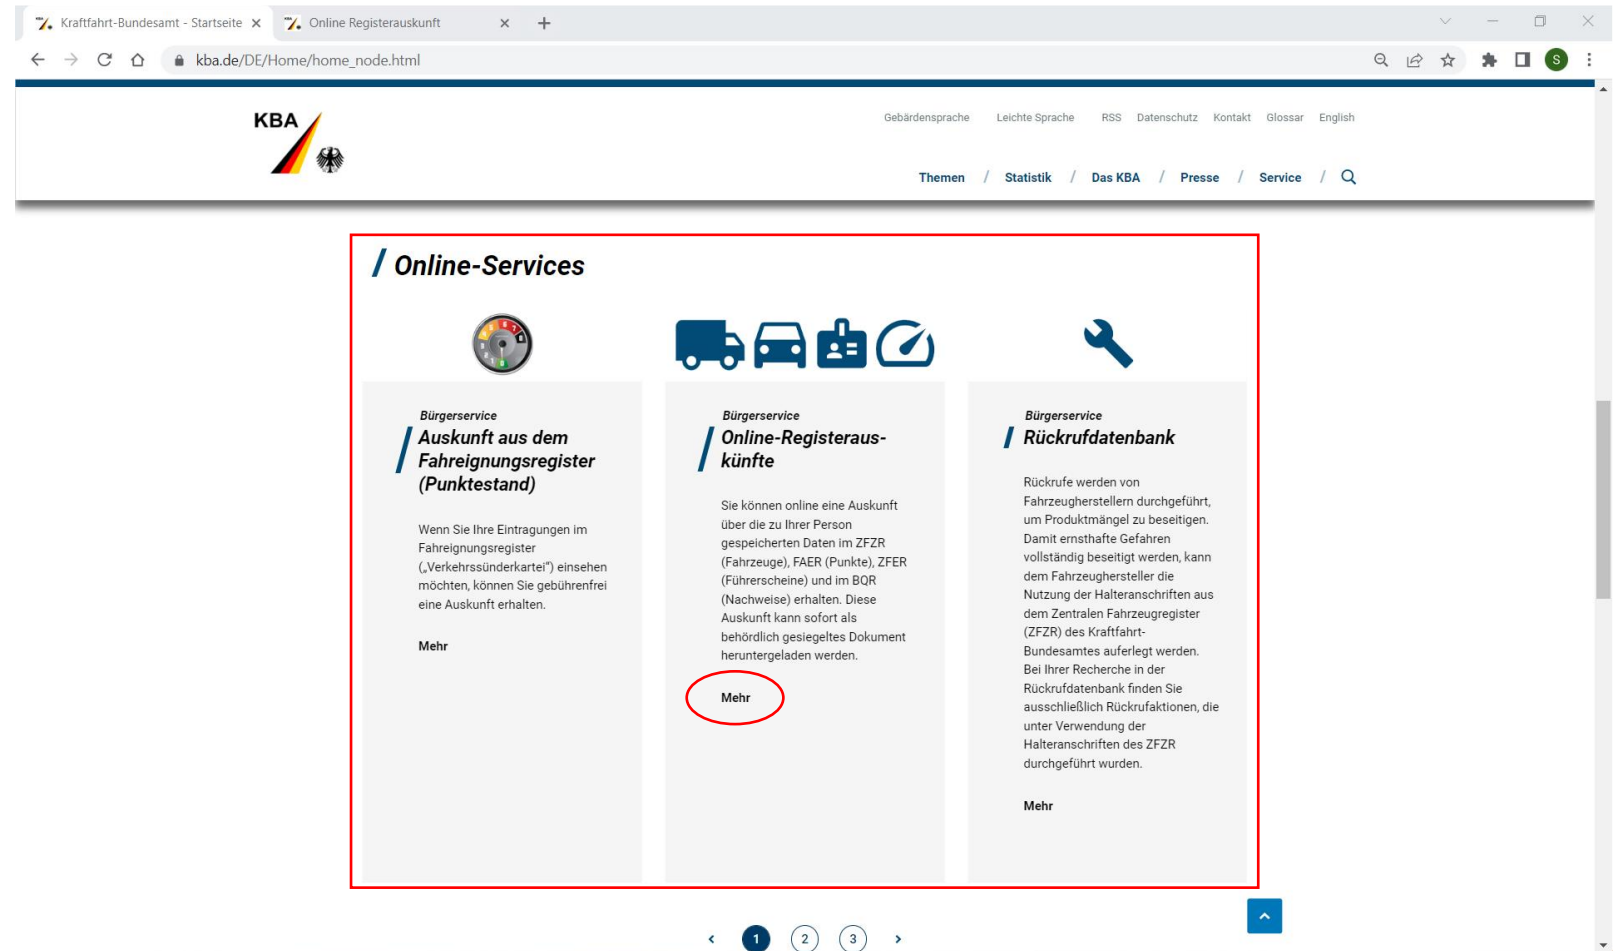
Kraftfahrt-Bundesamt - Startseite × Online Registerauskunft × +

kba.de/DE/Home/home_node.html

KBA

Gebärdensprache Leichte Sprache RSS Datenschutz Kontakt Glossar English

Themen / Statistik / Das KBA / Presse / Service /

/ Online-Services

Bürgerservice
Auskunft aus dem Fahreignungsregister (Punktestand)

Wenn Sie Ihre Eintragungen im Fahreignungsregister („Verkehrssünderkartei") einsehen möchten, können Sie gebührenfrei eine Auskunft erhalten.

Mehr

Bürgerservice
Online-Registerauskünfte

Sie können online eine Auskunft über die zu Ihrer Person gespeicherten Daten im ZFZR (Fahrzeuge), FAER (Punkte), ZFER (Führerscheine) und im BQR (Nachweise) erhalten. Diese Auskunft kann sofort als behördlich gesiegeltes Dokument heruntergeladen werden.

Mehr

Bürgerservice
Rückrufdatenbank

Rückrufe werden von Fahrzeugherstellern durchgeführt, um Produktmängel zu beseitigen. Damit ernsthafte Gefahren vollständig beseitigt werden, kann dem Fahrzeughersteller die Nutzung der Halteranschriften aus dem Zentralen Fahrzeugregister (ZFZR) des Kraftfahrt-Bundesamtes auferlegt werden. Bei Ihrer Recherche in der Rückrufdatenbank finden Sie ausschließlich Rückrufaktionen, die unter Verwendung der Halteranschriften des ZFZR durchgeführt wurden.

Mehr

‹ 1 2 3 ›